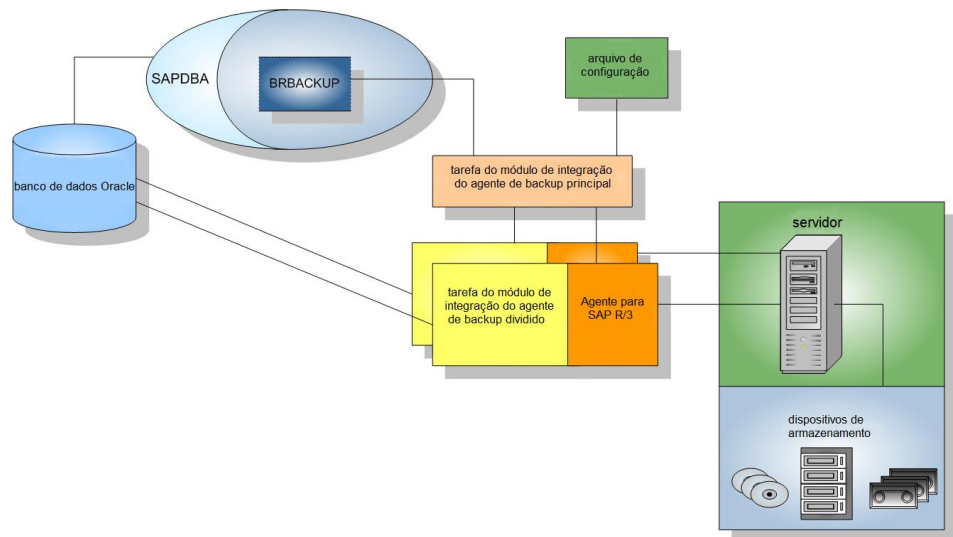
SAPDBA

BRBACKUP

arquivo de configuração

banco de dados Oracle

tarefa do módulo de integração do agente de backup principal

servidor

tarefa do módulo de integração do agente de backup dividido

Agente para SAP R/3

dispositivos de armazenamento